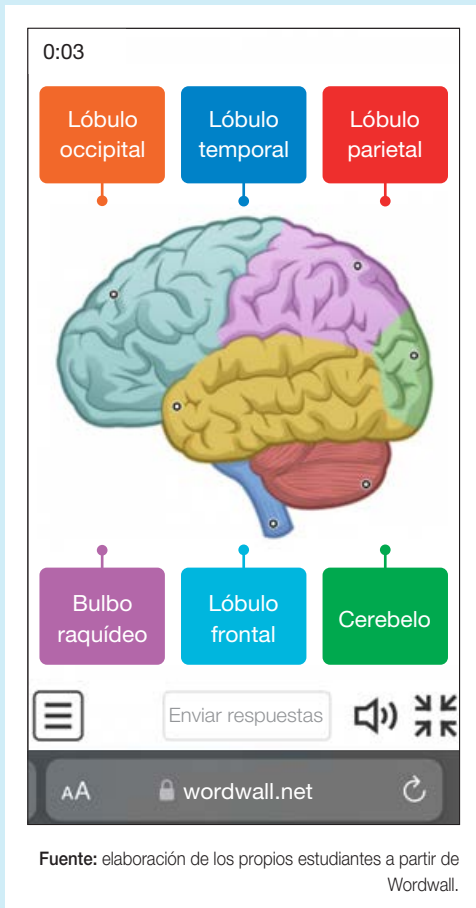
0:03

Lóbulo occipital

Lóbulo temporal

Lóbulo parietal

Bulbo raquídeo

Lóbulo frontal

Cerebelo

Enviar respuestas

AA wordwall.net

Fuente: elaboración de los propios estudiantes a partir de Wordwall.